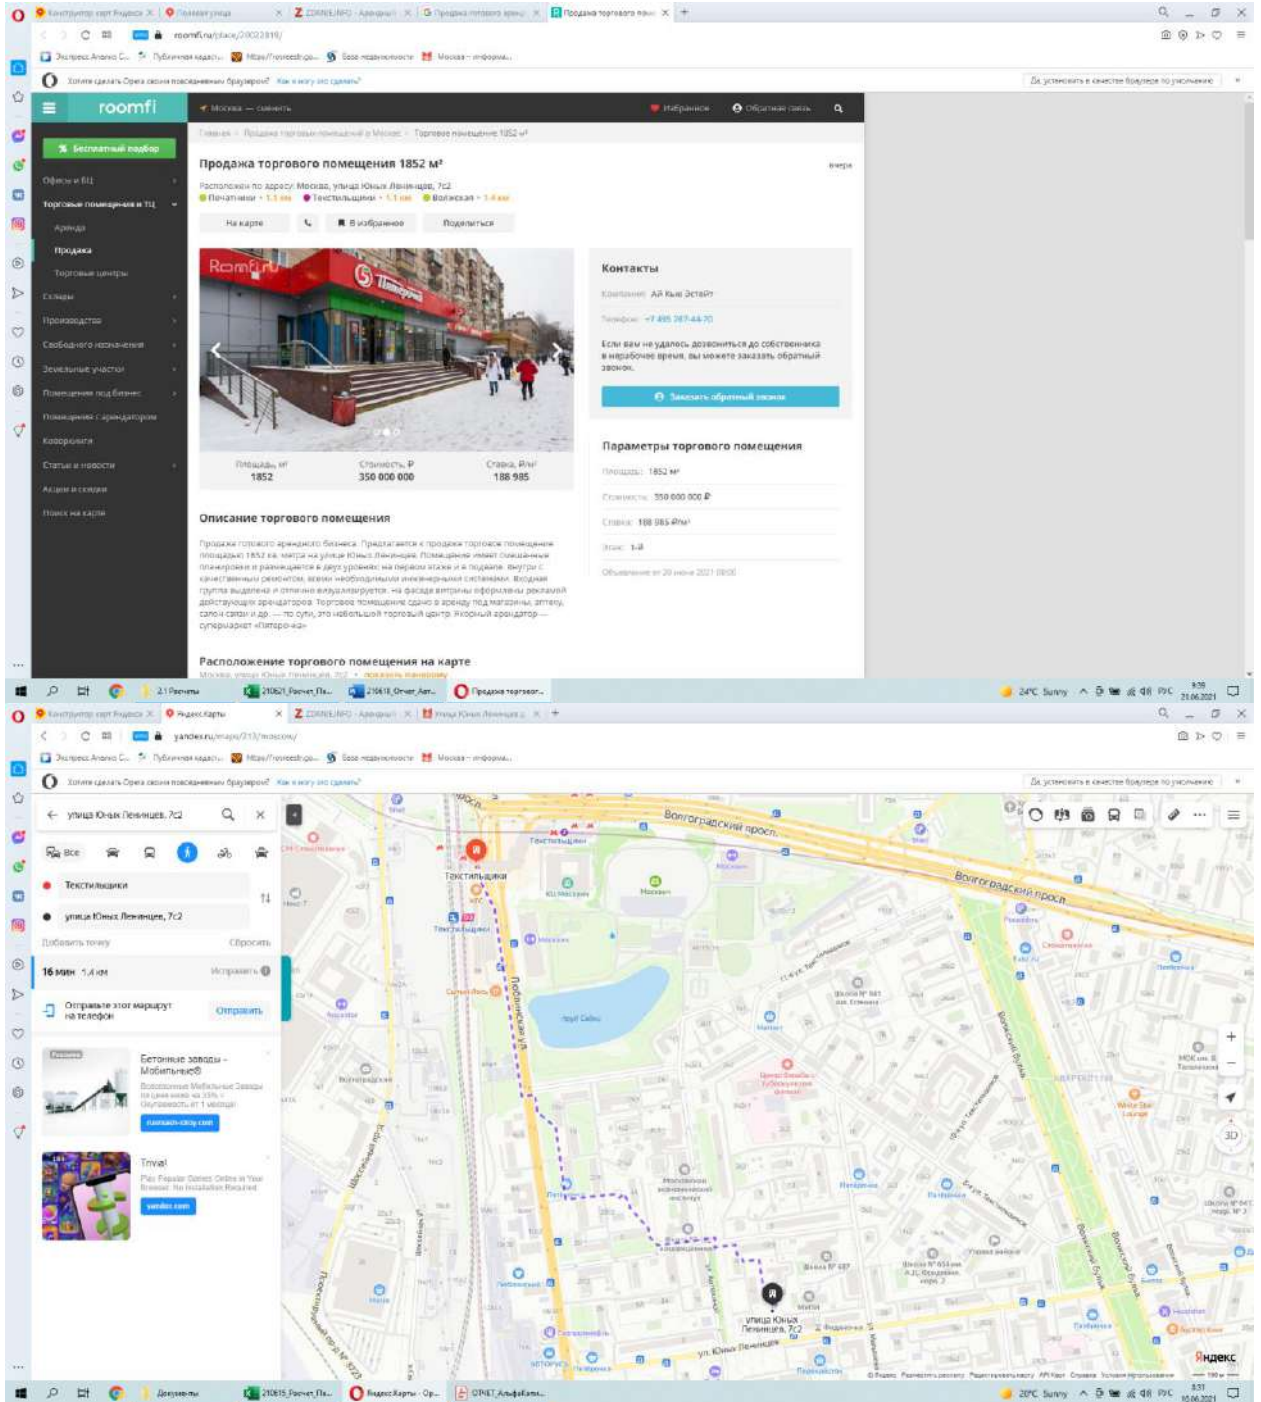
roomfi

Москва — сменить

Избранное

Обратная связь

Бесплатный подбор

Офисы и БЦ

Торговые помещения и ТЦ

Аренда

Продажа

Торговые центры

Склады

Производства

Свободного назначения

Земельные участки

Помещения под бизнес

Помещения с арендатором

Коворкинги

Статьи и новости

Акции и скидки

Поиск на карте

Главная > Продажа торговых помещений в Москве > Торговое помещение 1852 м²

Продажа торгового помещения 1852 м²

Вчера

Расположен по адресу: Москва, улица Юных Ленинцев, 7с2

Печатники · 1.1 км · Текстильщики · 1.1 км · Волжская · 1.4 км

На карте

В избранное

Поделиться

| Площадь, м² | Стоимость, ₽ | Ставка, ₽/м² |
|---|---|---|
| 1852 | 350 000 000 | 188 985 |

Описание торгового помещения

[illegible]

Расположение торгового помещения на карте

Контакты

Компания: АйКью Эстейт

Телефон: +7 495 287-44-70

Если вам не удалось дозвониться до собственника в нерабочее время, вы можете заказать обратный звонок.

Заказать обратный звонок

Параметры торгового помещения

Площадь: 1852 м²

Стоимость: 350 000 000 ₽

Ставка: 188 985 ₽/м²

Этаж: 1-й

Объявление от 20 июня 2021 00:00

24°C Sunny

21.06.2021

yandex.ru/maps/213/moscow/

улица Юных Ленинцев, 7с2

Все

Текстильщики

улица Юных Ленинцев, 7с2

Добавить точку

Сбросить

16 мин 1,4 км

Исправить

Отправьте этот маршрут на телефон

Отправить

Бетонные заводы - Мобильные

Trivial

Волгоградский просп.

Текстильщики

Люблинская ул.

пруд Садок

улица Юных Ленинцев, 7с2

ул. Юных Ленинцев

Яндекс

20°C Sunny